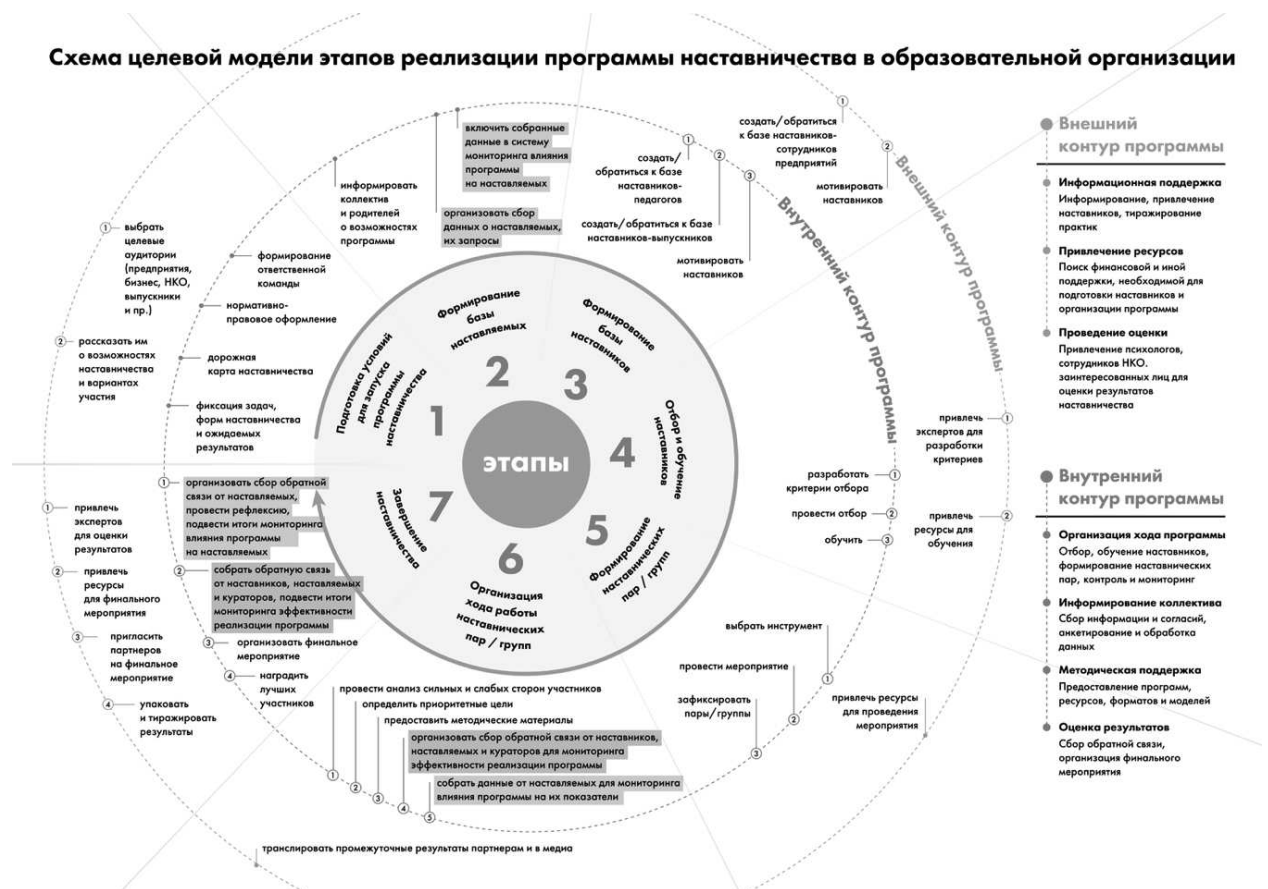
Схема целевой модели этапов реализации программы наставничества в образовательной организации

этапы

1 Подготовка условий для запуска программы наставничества

2 Формирование базы наставляемых

3 Формирование базы наставников

4 Отбор и обучение наставников

5 Формирование наставнических пар / групп

6 Организация хода работы наставнических пар / групп

7 Завершение наставничества

Внутренний контур программы

Внешний контур программы

информировать коллектив и родителей о возможностях программы

включить собранные данные в систему мониторинга влияния программы на наставляемых

организовать сбор данных о наставляемых, их запросы

формирование ответственной команды

нормативно-правовое оформление

дорожная карта наставничества

фиксация задач, форм наставничества и ожидаемых результатов

① выбрать целевые аудитории (предприятия, бизнес, НКО, выпускники и пр.)

② рассказать им о возможностях наставничества и вариантах участия

① создать/ обратиться к базе наставников-педагогов

② создать/ обратиться к базе наставников-выпускников

③ мотивировать наставников

① создать/ обратиться к базе наставников-сотрудников предприятий

② мотивировать наставников

① привлечь экспертов для разработки критериев

② привлечь ресурсы для обучения

① разработать критерии отбора

② провести отбор

③ обучить

① выбрать инструмент

② провести мероприятие

③ зафиксировать пары/ группы

① привлечь ресурсы для проведения мероприятия

① организовать сбор обратной связи от наставляемых, провести рефлексию, подвести итоги мониторинга влияния программы на наставляемых

② собрать обратную связь от наставников, наставляемых и кураторов, подвести итоги мониторинга эффективности реализации программы

③ организовать финальное мероприятие

④ наградить лучших участников

① привлечь экспертов для оценки результатов

② привлечь ресурсы для финального мероприятия

③ пригласить партнеров на финальное мероприятие

④ упаковать и тиражировать результаты

① провести анализ сильных и слабых сторон участников

② определить приоритетные цели

③ предоставить методические материалы

④ организовать сбор обратной связи от наставников, наставляемых и кураторов для мониторинга эффективности реализации программы

⑤ собрать данные от наставляемых для мониторинга влияния программы на их показатели

транслировать промежуточные результаты партнерам и в медиа

Внешний контур программы

Информационная поддержка
Информирование, привлечение наставников, тиражирование практик

Привлечение ресурсов
Поиск финансовой и иной поддержки, необходимой для подготовки наставников и организации программы

Проведение оценки
Привлечение психологов, сотрудников НКО. заинтересованных лиц для оценки результатов наставничества

Внутренний контур программы

Организация хода программы
Отбор, обучение наставников, формирование наставнических пар, контроль и мониторинг

Информирование коллектива
Сбор информации и согласий, анкетирование и обработка данных

Методическая поддержка
Предоставление программ, ресурсов, форматов и моделей

Оценка результатов
Сбор обратной связи, организация финального мероприятия